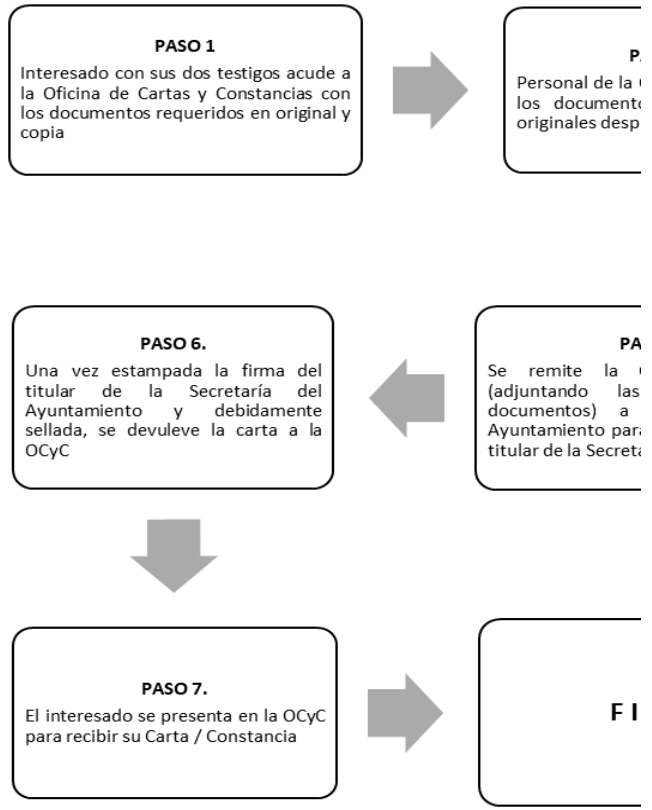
PASO 1
Interesado con sus dos testigos acude a la Oficina de Cartas y Constancias con los documentos requeridos en original y copia

P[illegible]
Personal de la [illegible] los document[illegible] originales desp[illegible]

PASO 6.
Una vez estampada la firma del titular de la Secretaría del Ayuntamiento y debidamente sellada, se devuleve la carta a la OCyC

PA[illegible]
Se remite la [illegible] (adjuntando las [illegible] documentos) a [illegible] Ayuntamiento para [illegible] titular de la Secreta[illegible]

PASO 7.
El interesado se presenta en la OCyC para recibir su Carta / Constancia

F I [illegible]